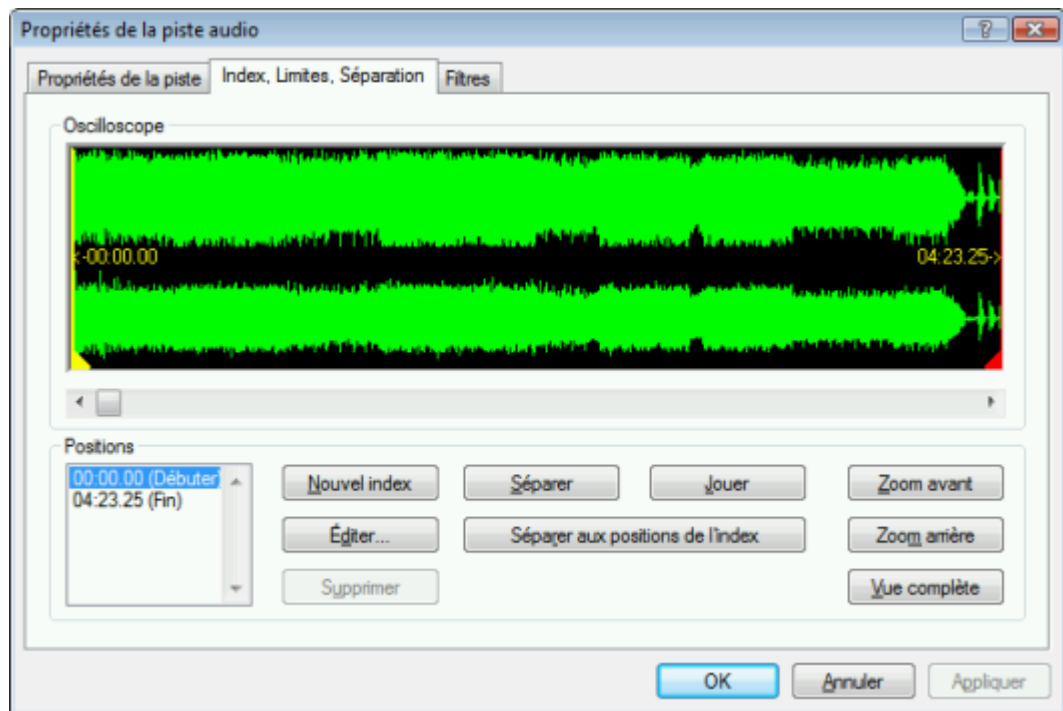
Propriétés de la piste audio

?

Propriétés de la piste
Index, Limites, Séparation
Filtres

Oscilloscope

<-00:00.00
04:23.25->

Positions

00:00.00 (Débuter)
04:23.25 (Fin)

Nouvel index
Séparer
Jouer
Zoom avant
Éditer...
Séparer aux positions de l'index
Zoom arrière
Supprimer
Vue complète

OK
Annuler
Appliquer